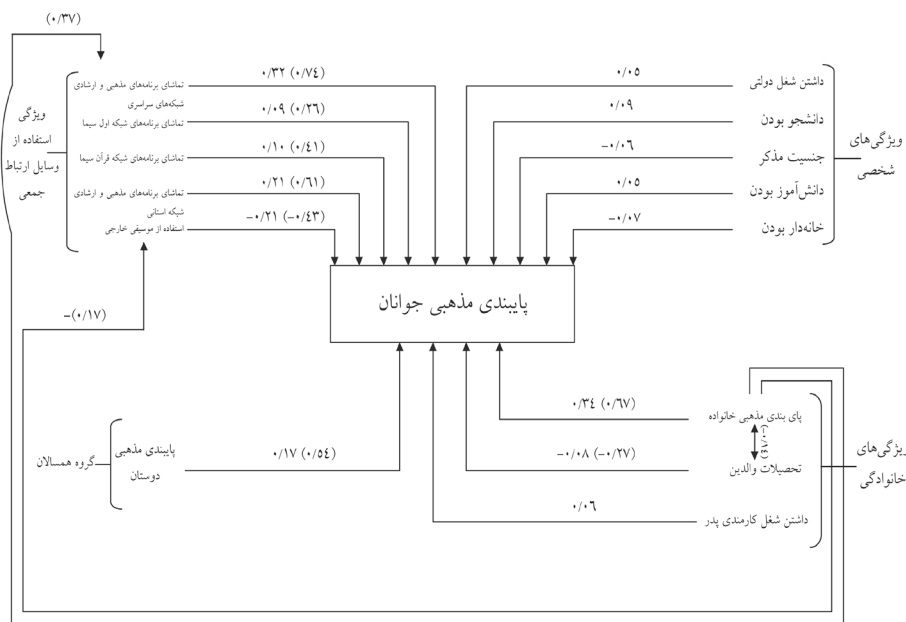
(۰/۳۷)

ویژگی استفاده از وسایل ارتباط جمعی

تماشای برنامه‌های مذهبی و ارشادی شبکه‌های سراسری
۰/۳۲ (۰/۷٤)

تماشای برنامه‌های شبکه اول سیما
۰/۰۹ (۰/۲٦)

تماشای برنامه‌های شبکه قرآن سیما
۰/۱۰ (۰/٤۱)

تماشای برنامه‌های مذهبی و ارشادی شبکه استانی
۰/۲۱ (۰/٦۱)

استفاده از موسیقی خارجی
-۰/۲۱ (-۰/٤۳)

ویژگی‌های شخصی

داشتن شغل دولتی
۰/۰٥

دانشجو بودن
۰/۰۹

جنسیت مذکر
-۰/۰٦

دانش‌آموز بودن
۰/۰٥

خانه‌دار بودن
-۰/۰۷

پایبندی مذهبی جوانان

-(۰/۱۷)

گروه همسالان

پایبندی مذهبی دوستان
۰/۱۷ (۰/٥٤)

ویژگی‌های خانوادگی

پای بندی مذهبی خانواده
۰/۳٤ (۰/٦۷)

(۰/۳٤-)

تحصیلات والدین
-۰/۰۸ (-۰/۲۷)

داشتن شغل کارمندی پدر
۰/۰٦